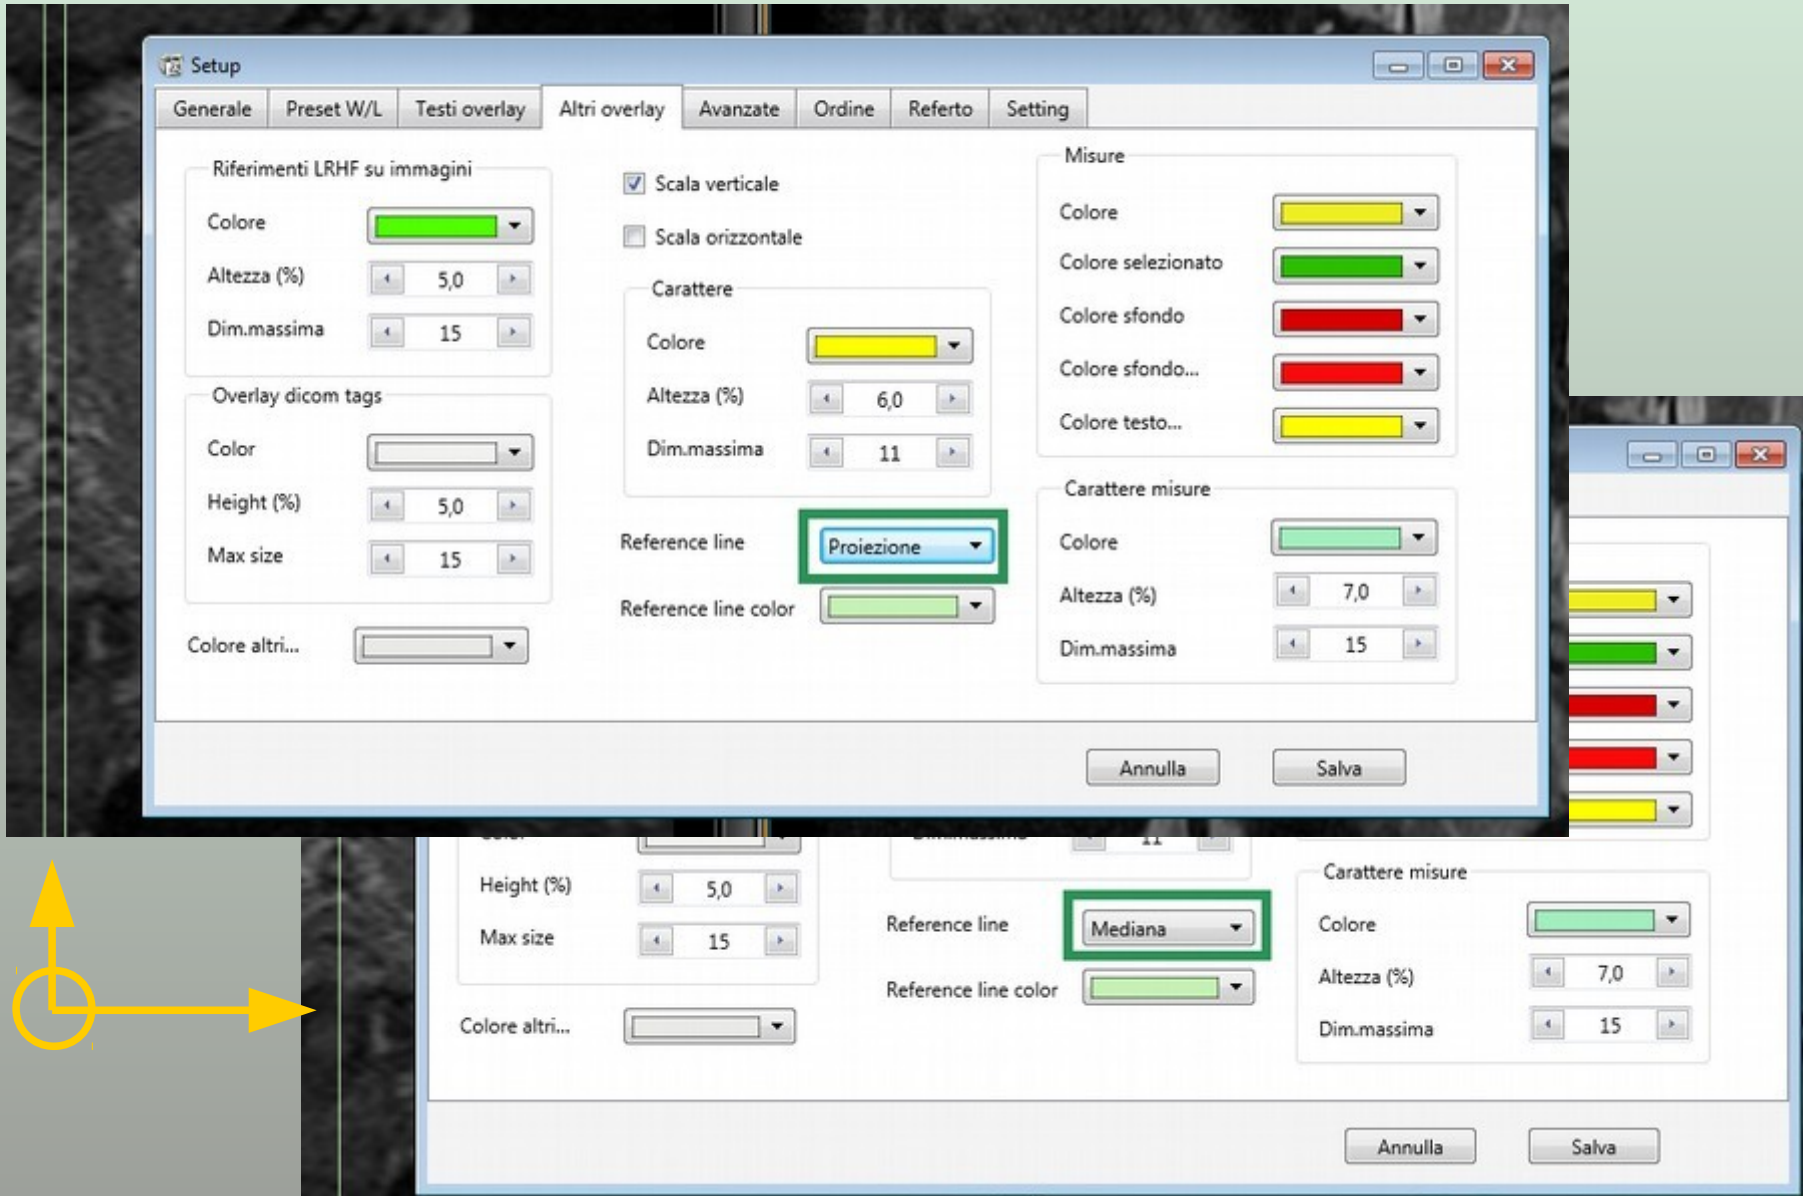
Setup

Generale | Preset W/L | Testi overlay | Altri overlay | Avanzate | Ordine | Referto | Setting

Riferimenti LRHF su immagini
Colore
Altezza (%) 5,0
Dim.massima 15

Overlay dicom tags
Color
Height (%) 5,0
Max size 15

Colore altri...

Scala verticale
Scala orizzontale

Carattere
Colore
Altezza (%) 6,0
Dim.massima 11

Reference line Proiezione
Reference line color

Misure
Colore
Colore selezionato
Colore sfondo
Colore sfondo...
Colore testo...

Carattere misure
Colore
Altezza (%) 7,0
Dim.massima 15

Annulla Salva

Height (%) 5,0
Max size 15

Colore altri...

Reference line Mediana
Reference line color

Carattere misure
Colore
Altezza (%) 7,0
Dim.massima 15

Annulla Salva